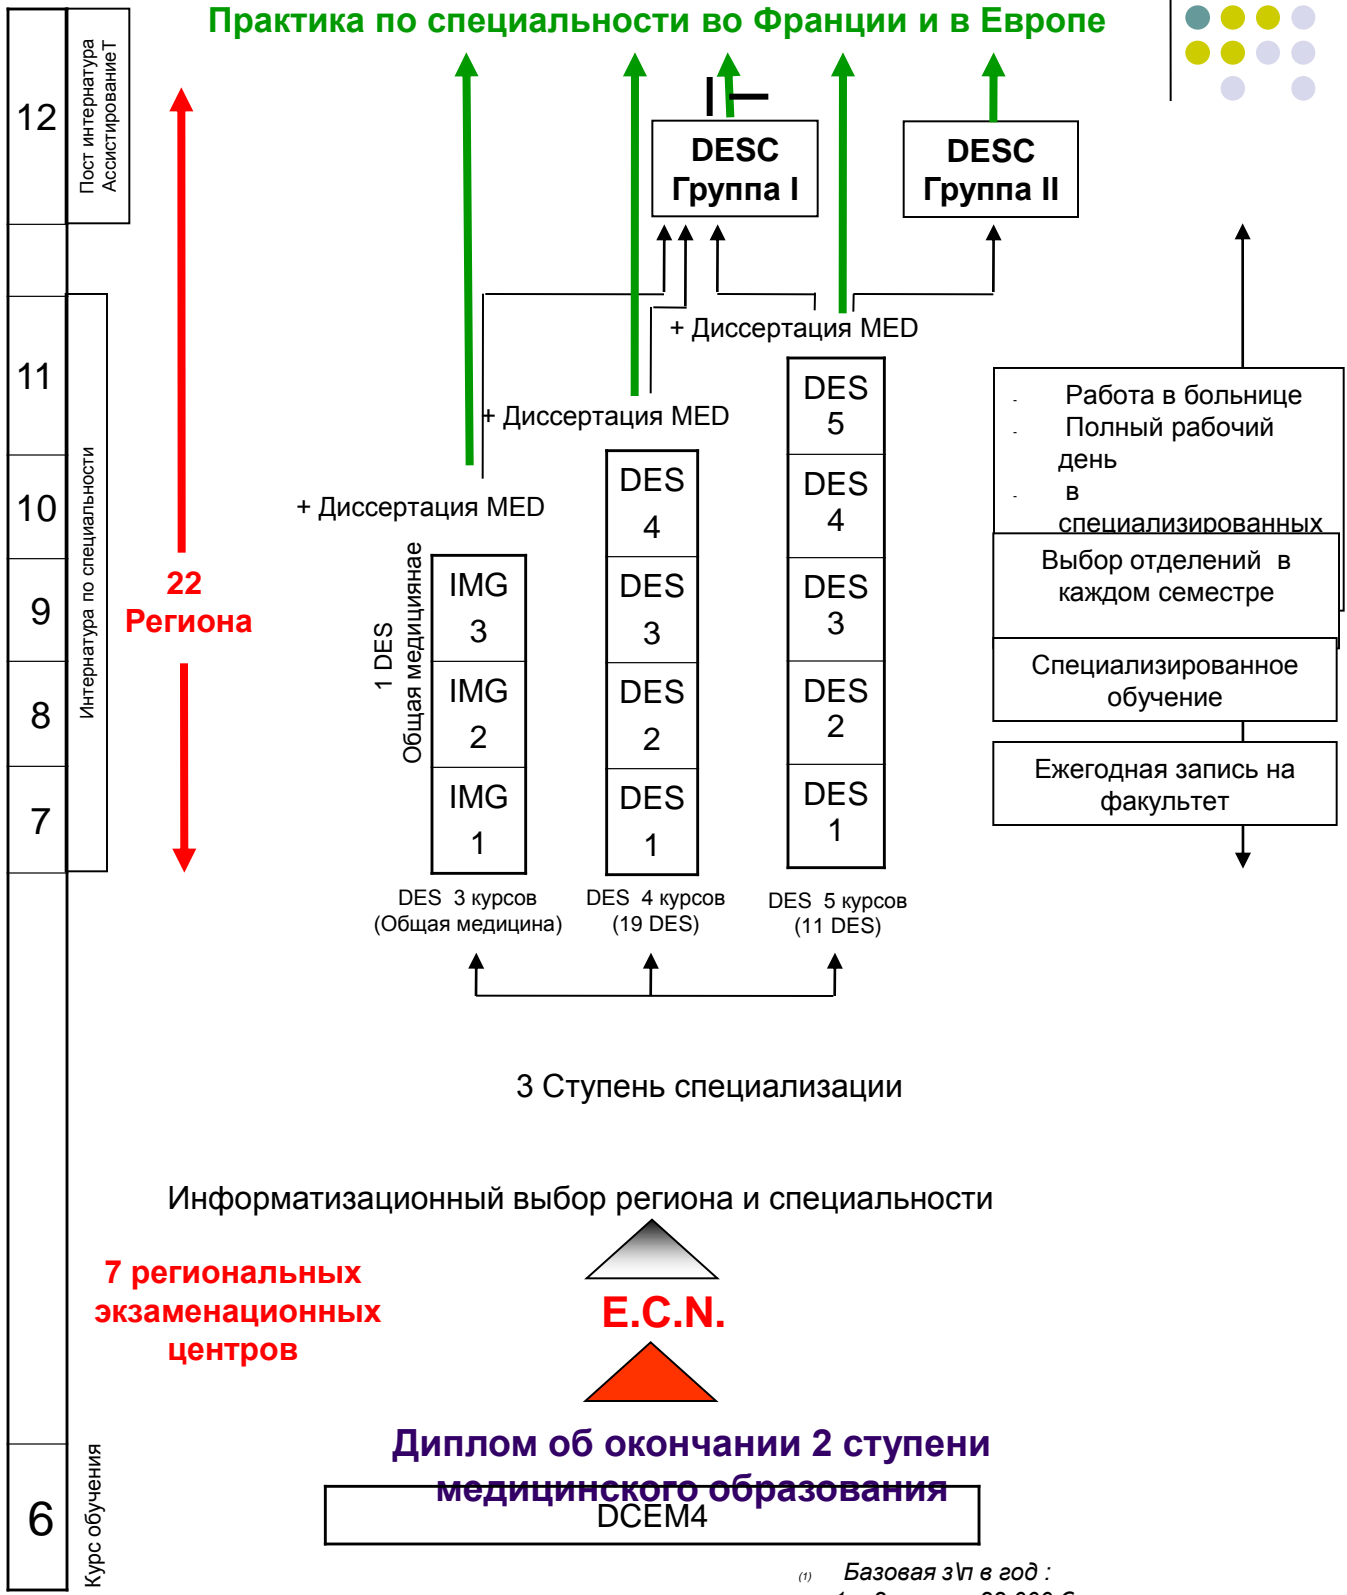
Практика по специальности во Франции и в Европе

12
Пост интернатура АссистированиеТ

11
10
9
8
7
Интернатура по специальности

22 Региона

DESC Группа I

DESC Группа II

+ Диссертация MED

+ Диссертация MED

+ Диссертация MED

1 DES Общая медициянае

IMG 3
IMG 2
IMG 1

DES 4
DES 3
DES 2
DES 1

DES 5
DES 4
DES 3
DES 2
DES 1

- Работа в больнице
- Полный рабочий день
- в специализированных

Выбор отделений в каждом семестре

Специализированное обучение

Ежегодная запись на факультет

DES 3 курсов (Общая медицина)

DES 4 курсов (19 DES)

DES 5 курсов (11 DES)

3 Ступень специализации

Информатизационный выбор региона и специальности

7 региональных экзаменационных центров

E.C.N.

Диплом об окончании 2 ступени медицинского образования

DCEM4

6
Курс обучения

(1) Базовая з\п в год :
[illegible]